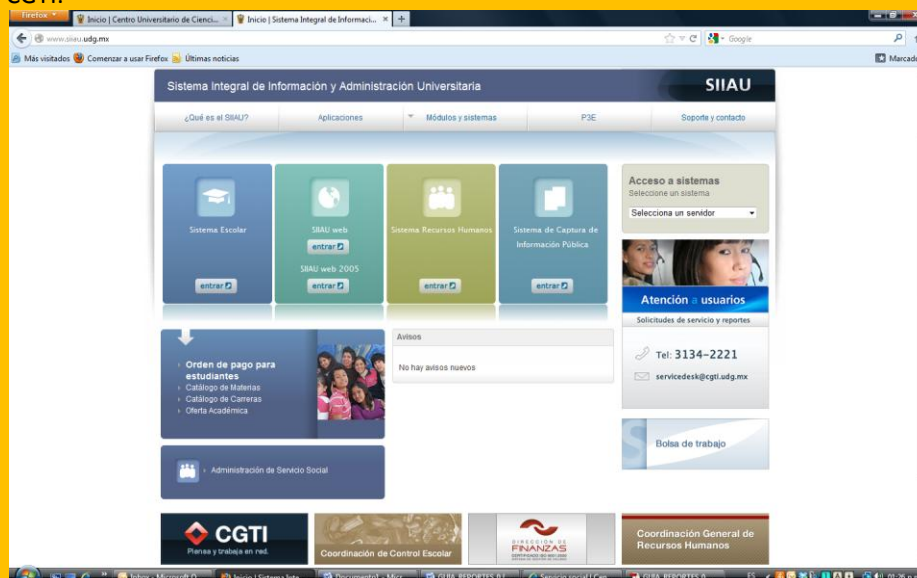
Firefox
Inicio | Centro Universitario de Cienci...
Inicio | Sistema Integral de Informaci...
www.siiau.udg.mx
Google
Más visitados
Comenzar a usar Firefox
Últimas noticias
Marcad

Sistema Integral de Información y Administración Universitaria
SIIAU

¿Qué es el SIIAU?
Aplicaciones
Módulos y sistemas
P3E
Soporte y contacto

Sistema Escolar
entrar

SIIAU web
entrar
SIIAU web 2005
entrar

Sistema Recursos Humanos
entrar

Sistema de Captura de Información Pública
entrar

Acceso a sistemas
Seleccione un sistema
Selecciona un servidor

Atención a usuarios
Solicitudes de servicio y reportes
Tel: 3134-2221
servicedesk@cgti.udg.mx

Orden de pago para estudiantes
Catálogo de Materias
Catálogo de Carreras
Oferta Académica

Avisos
No hay avisos nuevos

Bolsa de trabajo

Administración de Servicio Social

CGTI
Planea y trabaja en red.

Coordinación de Control Escolar

DIRECCIÓN DE FINANZAS

Coordinación General de Recursos Humanos

Inbox - Microsoft O...
Inicio | Sistema Inte...
Documento1 - Micr...
GUIA_REPORTES.PJ...
Servicio social | Cen...
GUIA_REPORTES.P...
ES
01:26 p.m.